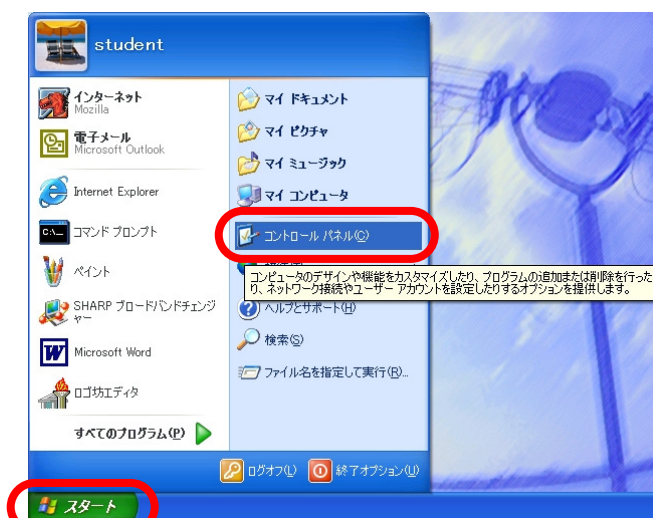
student

インターネット
Mozilla

電子メール
Microsoft Outlook

Internet Explorer

コマンド プロンプト

ペイント

SHARP ブロードバンドチェンジャー

Microsoft Word

ロゴ坊エディタ

すべてのプログラム(P)

マイ ドキュメント

マイ ピクチャ

マイ ミュージック

マイ コンピュータ

コントロール パネル(C)

コンピュータのデザインや機能をカスタマイズしたり、プログラムの追加または削除を行ったり、ネットワーク接続やユーザー アカウントを設定したりするオプションを提供します。

ヘルプとサポート(H)

検索(S)

ファイル名を指定して実行(R)...

ログオフ(L)

終了オプション(U)

スタート